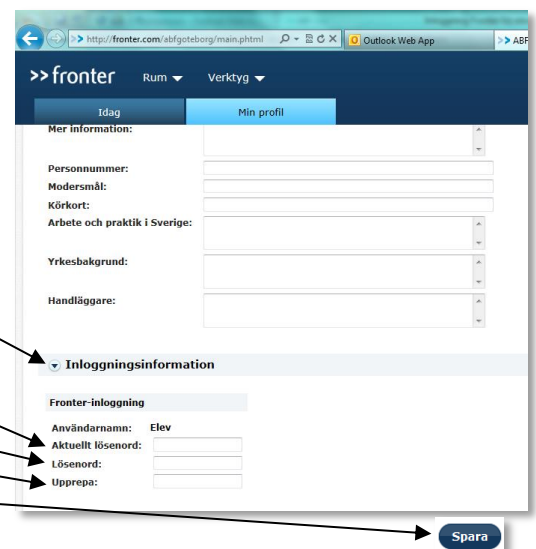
http://fronter.com/abfgoteborg/main.phtml
Outlook Web App
ABF

>> fronter Rum Verktyg

Idag
Min profil

Mer information:

Personnummer:
Modersmål:
Körkort:
Arbete och praktik i Sverige:

Yrkesbakgrund:

Handläggare:

Inloggningsinformation

Fronter-inloggning

Användarnamn: Elev
Aktuellt lösenord:
Lösenord:
Upprepa:

Spara